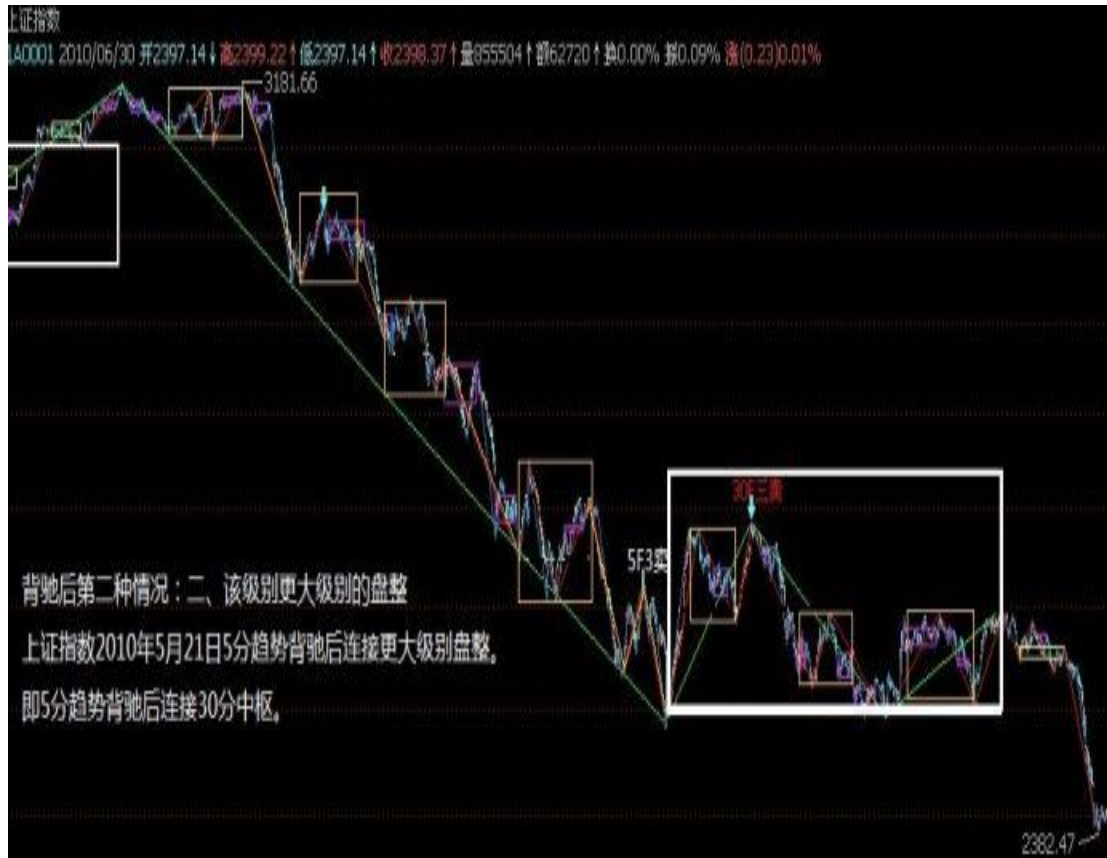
上证指数
1A0001 2010/06/30 开2397.14↓ 高2399.22↑ 低2397.14↑ 收2398.37↑ 量855504↑ 额62720↑ 换0.00% 振0.09% 涨(0.23)0.01%

3181.66

30F三卖

5F3卖

背驰后第二种情况：二、该级别更大级别的盘整

上证指数2010年5月21日5分趋势背驰后连接更大级别盘整。

即5分趋势背驰后连接30分中枢。

2382.47